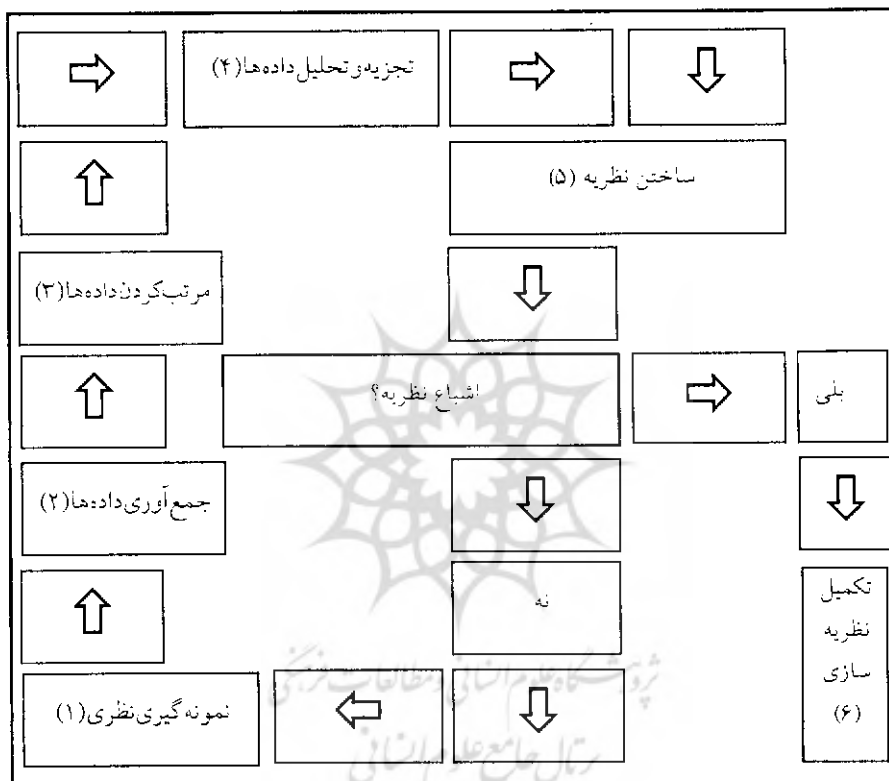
تجزیه‌وتحلیل داده‌ها(۴)

ساختن نظریه (۵)

مرتب‌کردن داده‌ها(۳)

اشباع نظریه؟

بلی

جمع‌آوری‌داده‌ها(۲)

نه

تکمیل نظریه سازی (۶)

نمونه‌گیری‌نظری(۱)

پژوهشگاه علوم انسانی و مطالعات فرهنگی
پرتال جامع علوم انسانی